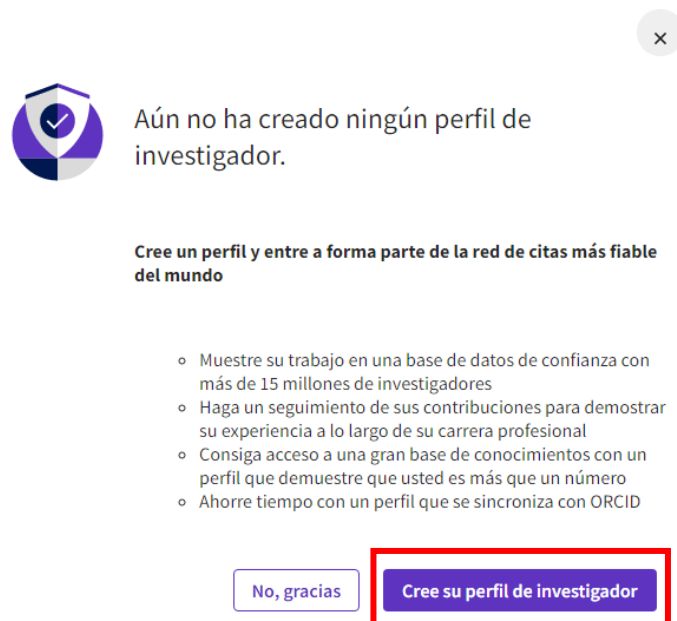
×

Aún no ha creado ningún perfil de investigador.

Cree un perfil y entre a forma parte de la red de citas más fiable del mundo

- Muestre su trabajo en una base de datos de confianza con más de 15 millones de investigadores
- Haga un seguimiento de sus contribuciones para demostrar su experiencia a lo largo de su carrera profesional
- Consiga acceso a una gran base de conocimientos con un perfil que demuestre que usted es más que un número
- Ahorre tiempo con un perfil que se sincroniza con ORCID

No, gracias

Cree su perfil de investigador